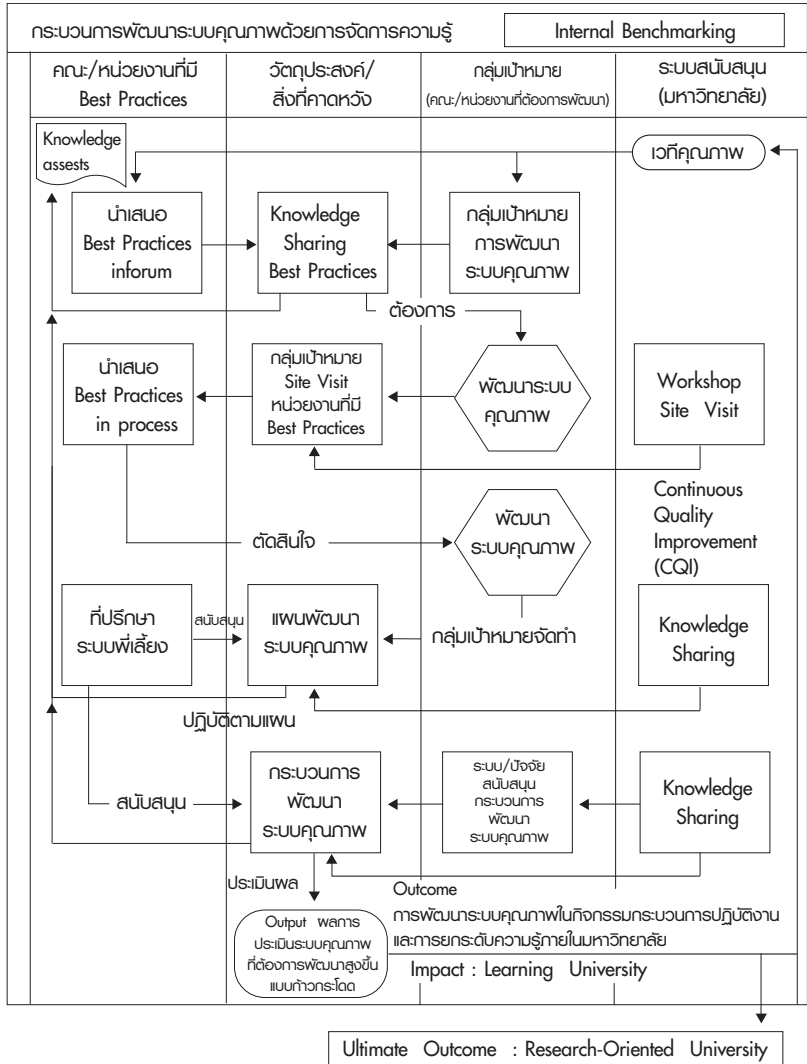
กระบวนการพัฒนาระบบคุณภาพด้วยการจัดการความรู้

Internal Benchmarking

คณะ/หน่วยงานที่มี Best Practices

วัตถุประสงค์/สิ่งที่คาดหวัง

กลุ่มเป้าหมาย (คณะ/หน่วยงานที่ต้องการพัฒนา)

ระบบสนับสนุน (มหาวิทยาลัย)

Knowledge assests

เวทีคุณภาพ

นำเสนอ Best Practices inforum

Knowledge Sharing Best Practices

กลุ่มเป้าหมาย การพัฒนา ระบบคุณภาพ

ต้องการ

นำเสนอ Best Practices in process

กลุ่มเป้าหมาย Site Visit หน่วยงานที่มี Best Practices

พัฒนาระบบ คุณภาพ

Workshop Site Visit

Continuous Quality Improvement (CQI)

ตัดสินใจ

พัฒนา ระบบคุณภาพ

ที่ปรึกษา ระบบพี่เลี้ยง

สนับสนุน

แผนพัฒนา ระบบคุณภาพ

กลุ่มเป้าหมายจัดทำ

Knowledge Sharing

ปฏิบัติตามแผน

สนับสนุน

กระบวนการ พัฒนา ระบบคุณภาพ

ระบบ/ปัจจัย สนับสนุน กระบวนการ พัฒนา ระบบคุณภาพ

Knowledge Sharing

ประเมินผล

Outcome

การพัฒนาระบบคุณภาพในกิจกรรมกระบวนการปฏิบัติงาน และการยกระดับความรู้ภายในมหาวิทยาลัย

Output ผลการ ประเมินระบบคุณภาพ ที่ต้องการพัฒนาสูงขึ้น แบบก้าวกระโดด

Impact : Learning University

Ultimate Outcome : Research-Oriented University